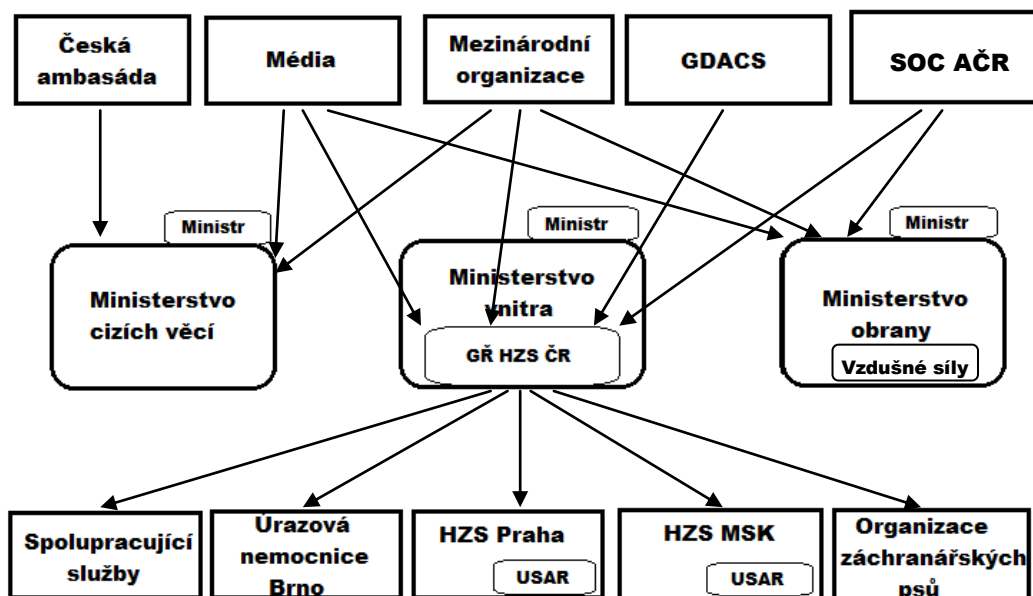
Česká ambasáda

Média

Mezinárodní organizace

GDACS

SOC AČR

Ministr

Ministr

Ministr

Ministerstvo cizích věcí

Ministerstvo vnitra

GŘ HZS ČR

Ministerstvo obrany

Vzdušné síly

Spolupracující služby

Úrazová nemocnice Brno

HZS Praha

USAR

HZS MSK

USAR

Organizace záchranářských psů